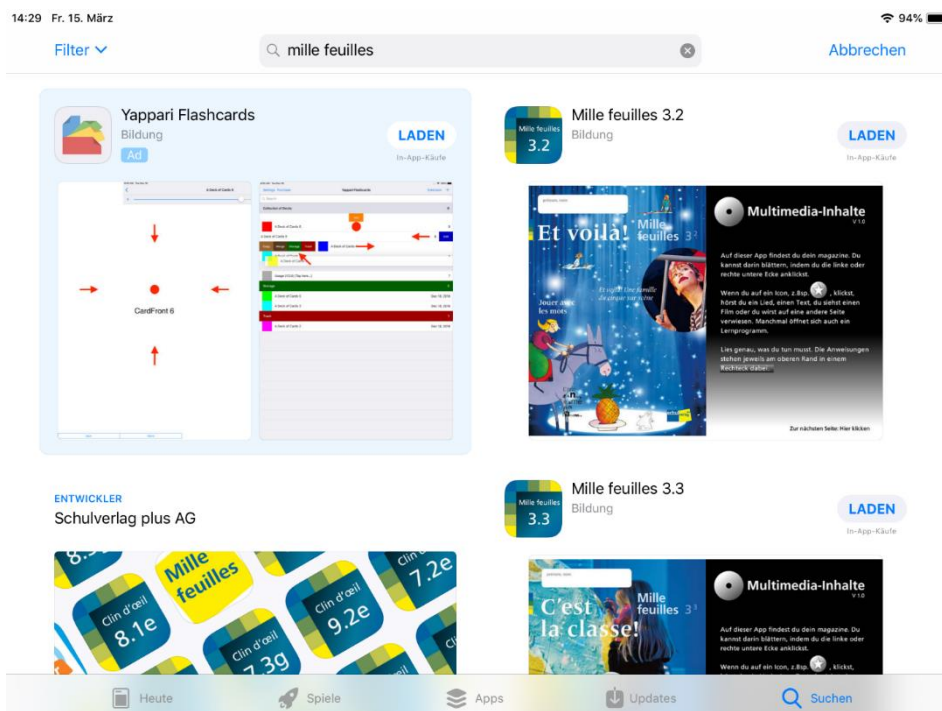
14:29 Fr. 15. März

94%

Filter

mille feuilles

Abbrechen

Yappari Flashcards
Bildung
Ad

LADEN
In-App-Käufe

CardFront 6

Mille feuilles 3.2
Bildung

LADEN
In-App-Käufe

Mille feuilles
3.2

Et voilà!
Mille feuilles 3¹

Jouer avec les mots

Multimedia-Inhalte

Auf dieser App findest du dein magazine. Du kannst darin blättern, indem du die linke oder rechte untere Ecke anklickst.

Wenn du auf ein Icon, z.Bsp. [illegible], klickst, hörst du ein Lied, einen Text, du siehst einen Film oder du wirst auf eine andere Seite verwiesen. Manchmal öffnet sich auch ein Lernprogramm.

Lies genau, was du tun musst. Die Anweisungen stehen jeweils am oberen Rand in einem Rechteck dabei.

Zur nächsten Seite: Hier klicken

ENTWICKLER
Schulverlag plus AG

Mille feuilles
Clin d'œil 8.1e
Clin d'œil 9.2e
Clin d'œil 7.2e
Clin d'œil 7.3g

Mille feuilles 3.3
Bildung

LADEN
In-App-Käufe

Mille feuilles
3.3

C'est la classe!
Mille feuilles 3³

Multimedia-Inhalte

Auf dieser App findest du dein magazine. Du kannst darin blättern, indem du die linke oder rechte untere Ecke anklickst.

Wenn du auf ein Icon, z.Bsp. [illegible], klickst,

Heute
Spiele
Apps
Updates
Suchen